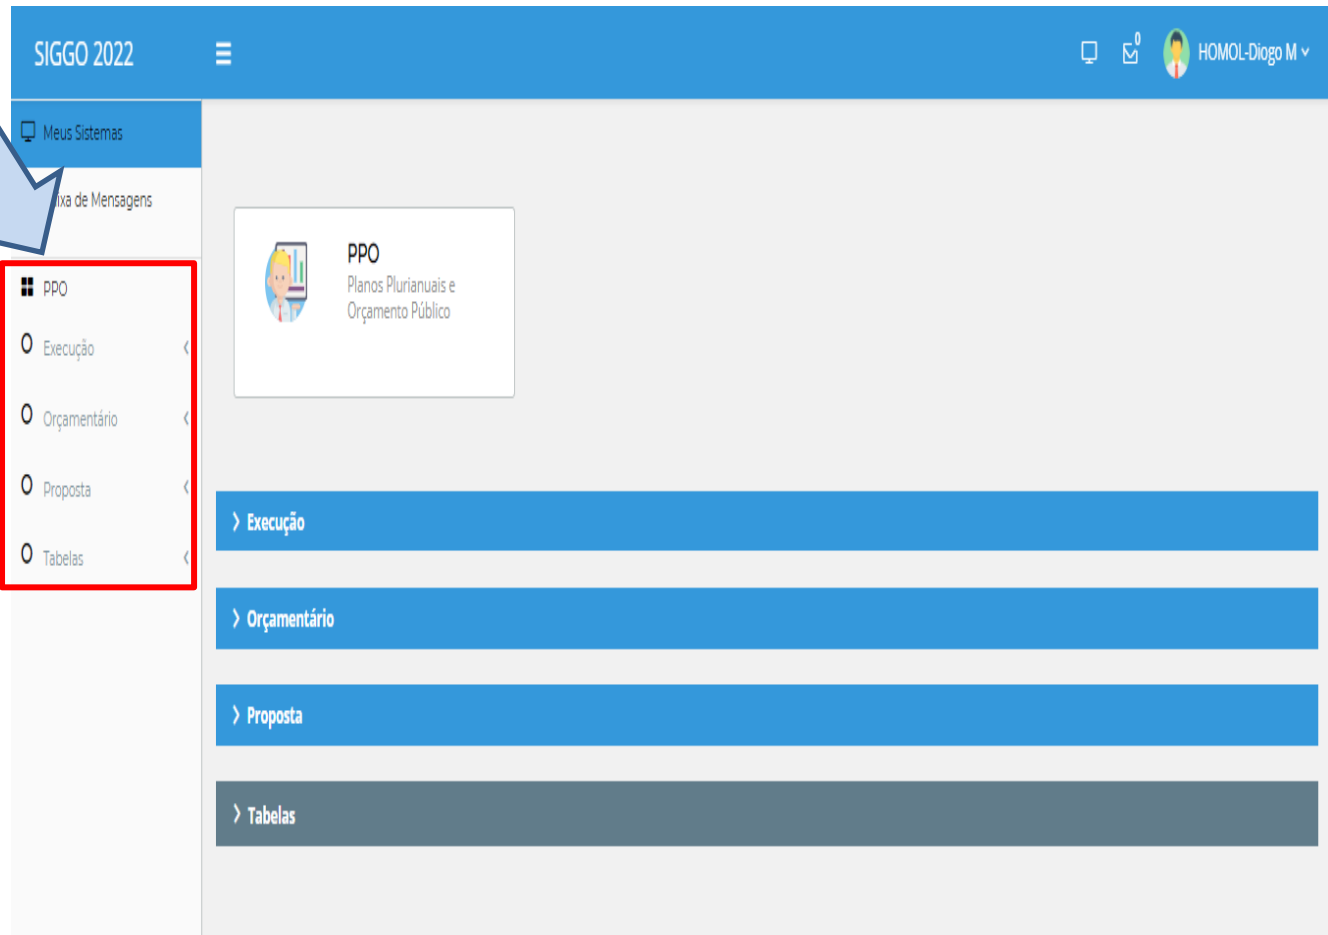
SIGGO 2022

0

HOMOL-Diogo M

Meus Sistemas

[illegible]ixa de Mensagens

PPO

Execução

Orçamentário

Proposta

Tabelas

PPO
Planos Plurianuais e Orçamento Público

› Execução

› Orçamentário

› Proposta

› Tabelas